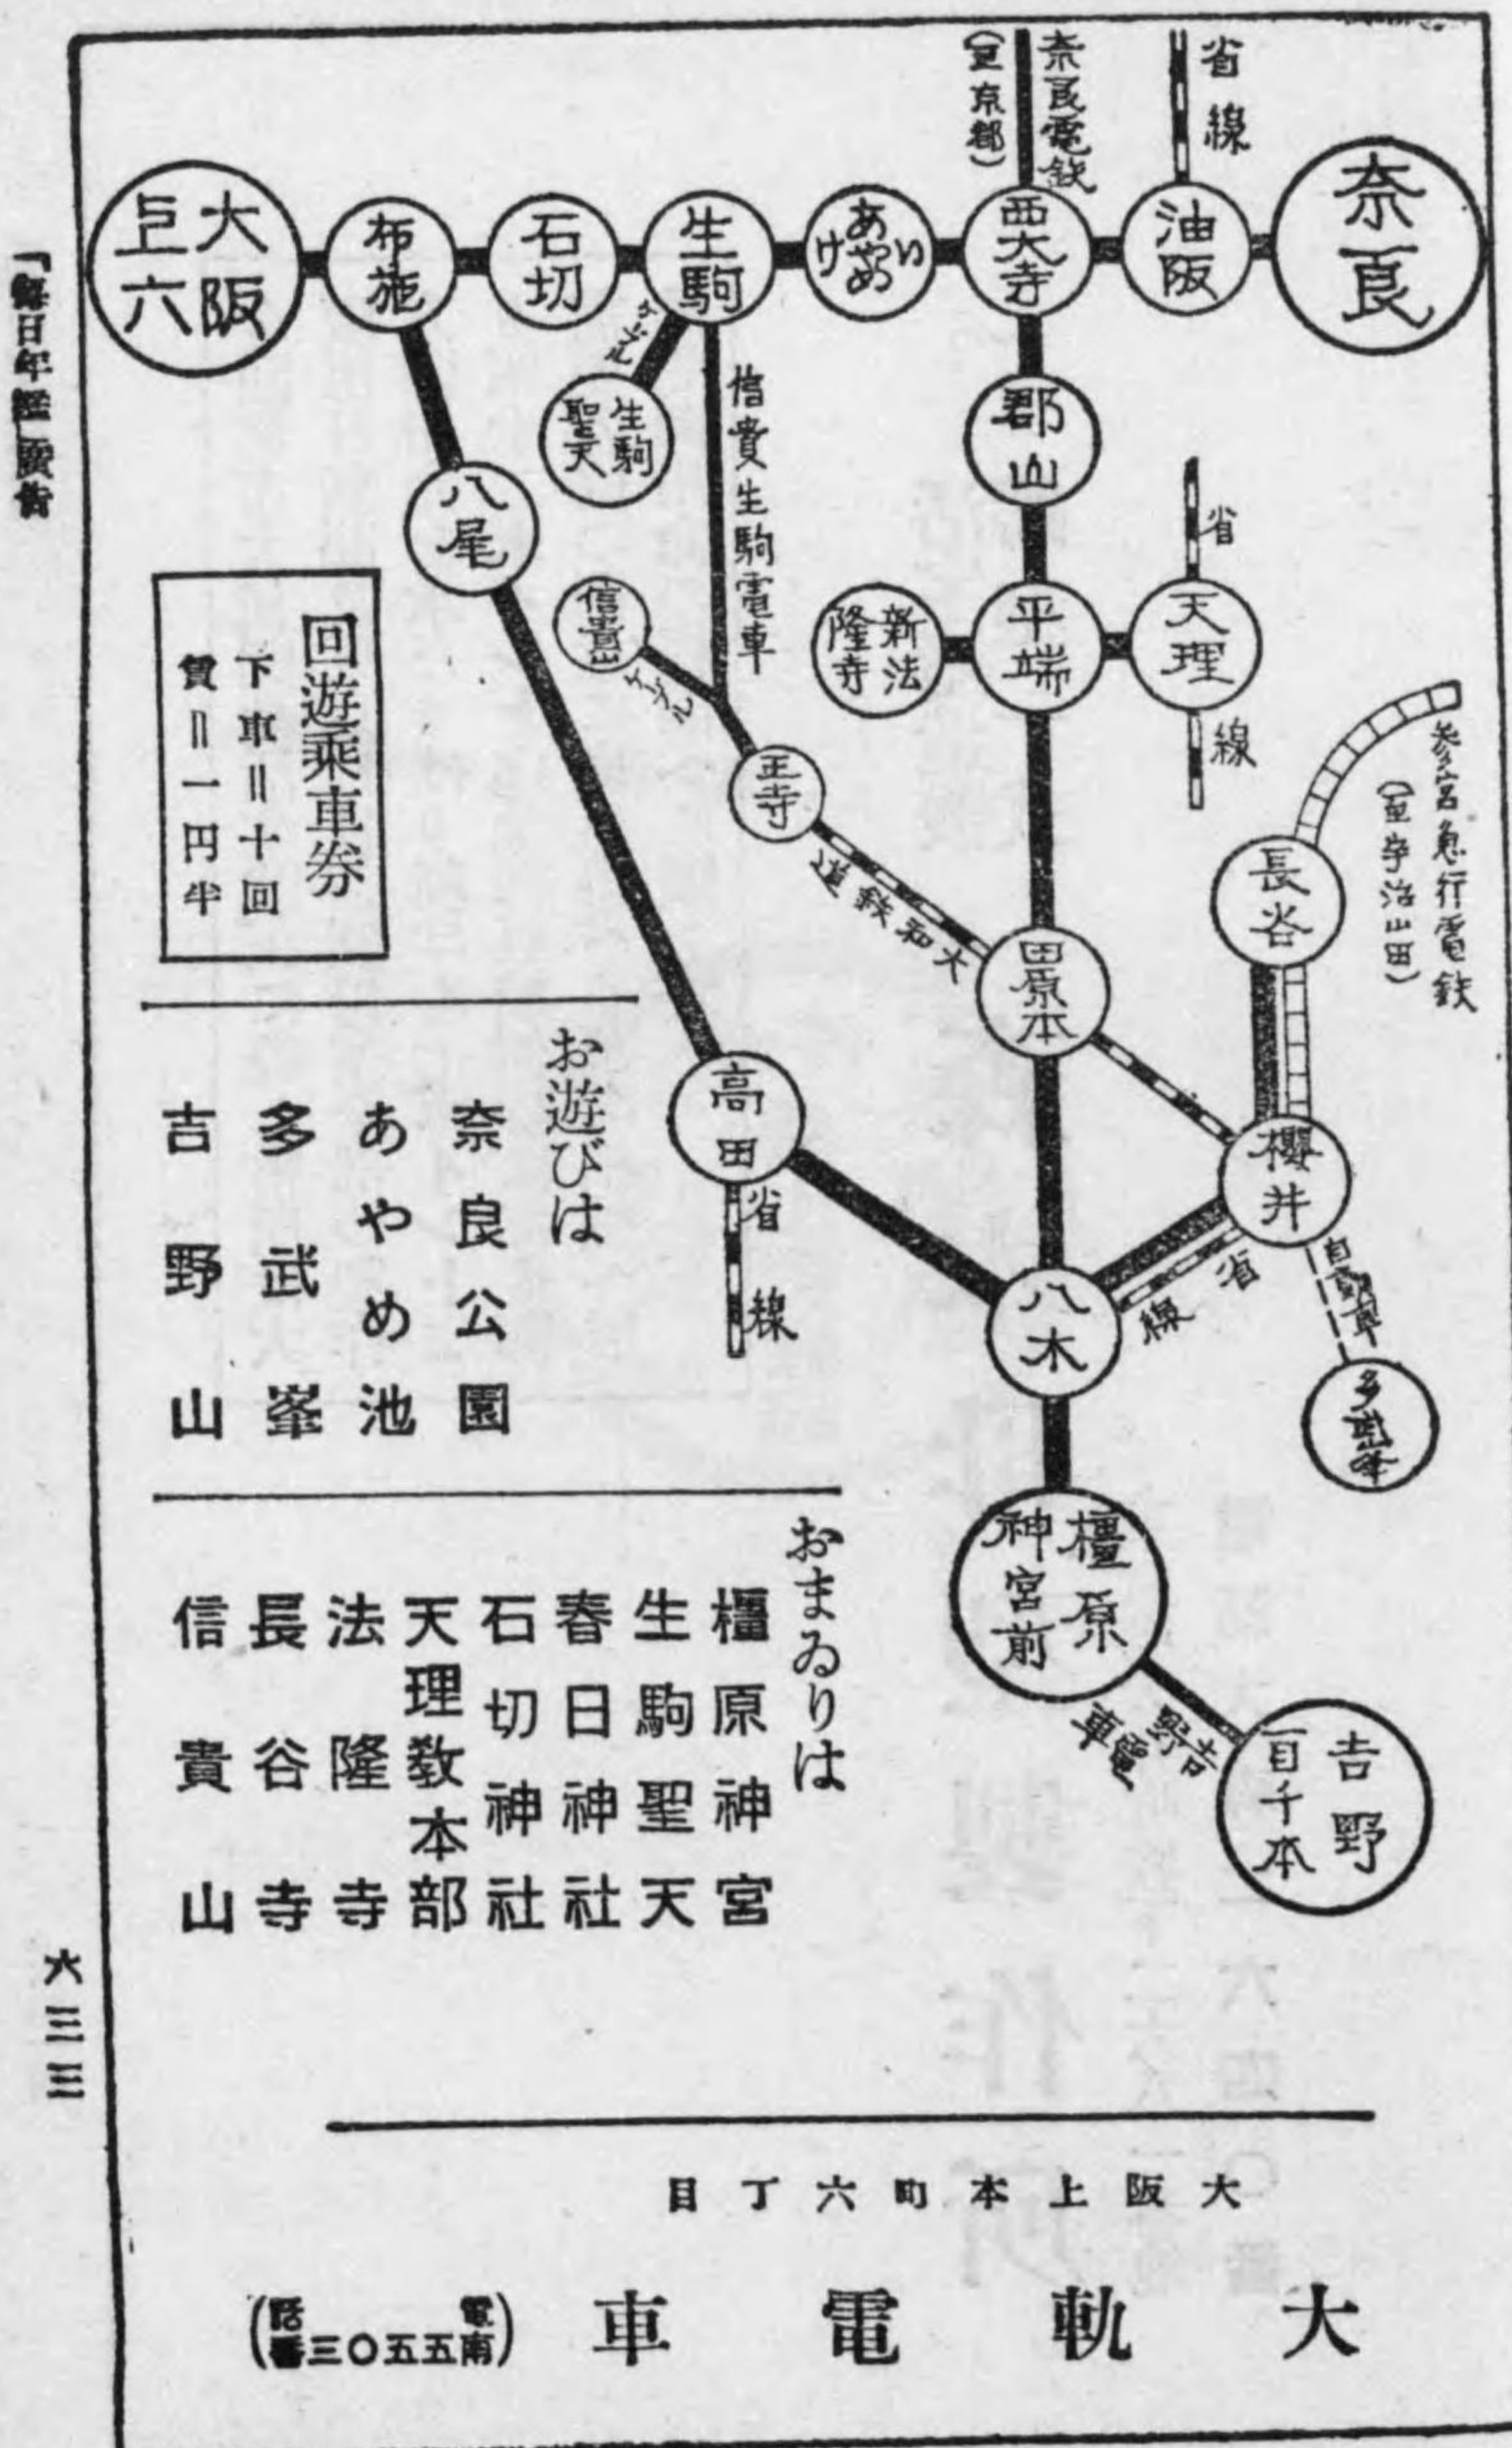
「毎日年鑑」廣告

(至京都)
奈良電鉄
省線

大阪上六
布施
石切
生駒
あやめヶ池
西大寺
油阪
奈良

ケーブル
生駒聖天
信貴生駒電車
郡山
省
八尾
信貴
ケーブル
新法隆寺
平端
天理
線
王寺
参宮急行電鉄
(至宇治山田)
長谷
大和鉄道
田原本

回遊乗車券
下車=十回
賃=一円半

お遊びは
奈良公園
あやめ池
多武峯
吉野山

高田
省線
櫻井
自動車
八木
省線
多武峯

おまゐりは
橿原神宮
生駒聖天
春日神社
石切神社
天理教本部
法隆寺
長谷寺
信貴山

橿原神宮前
吉野電車
吉野千本

六三三

大阪上本町六丁目
大軌電車
(電話南五〇三三番)